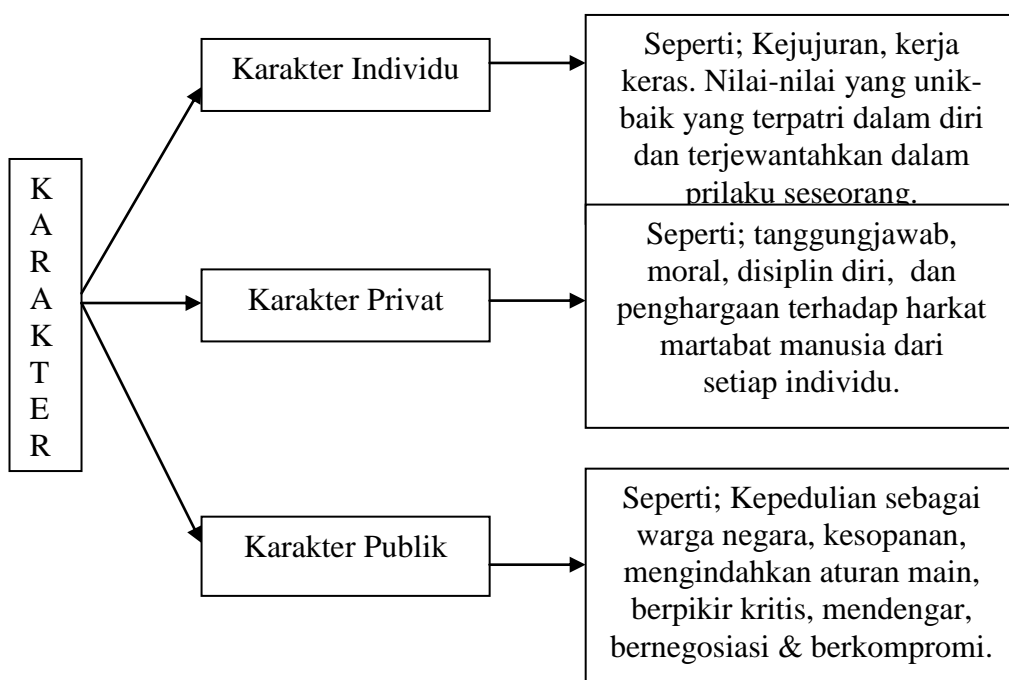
K
A
R
A
K
T
E
R

Karakter Individu

Seperti; Kejujuran, kerja keras. Nilai-nilai yang unik-baik yang terpatri dalam diri dan terjewantahkan dalam prilaku seseorang.

Karakter Privat

Seperti; tanggungjawab, moral, disiplin diri, dan penghargaan terhadap harkat martabat manusia dari setiap individu.

Karakter Publik

Seperti; Kepedulian sebagai warga negara, kesopanan, mengindahkan aturan main, berpikir kritis, mendengar, bernegosiasi & berkompromi.